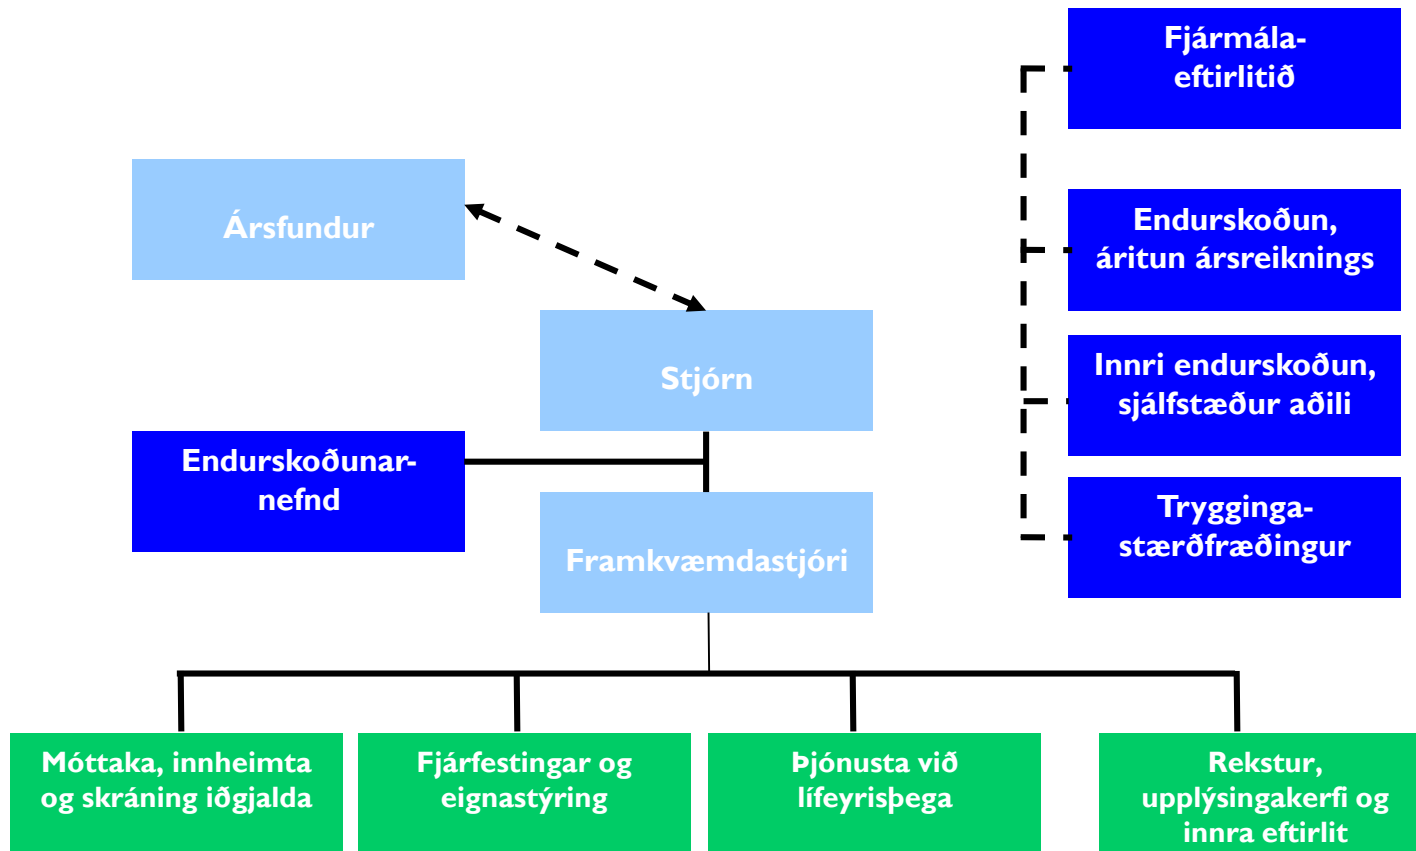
Fjármálaeftirlitið

Endurskoðun, áritun ársreiknings

Innri endurskoðun, sjálfstæður aðili

Tryggingastærðfræðingur

Ársfundur

Stjórn

Endurskoðunarnefnd

Framkvæmdastjóri

Móttaka, innheimta og skráning iðgjalda

Fjárfestingar og eignastýring

Þjónusta við lífeyrisþega

Rekstur, upplýsingakerfi og innra eftirlit